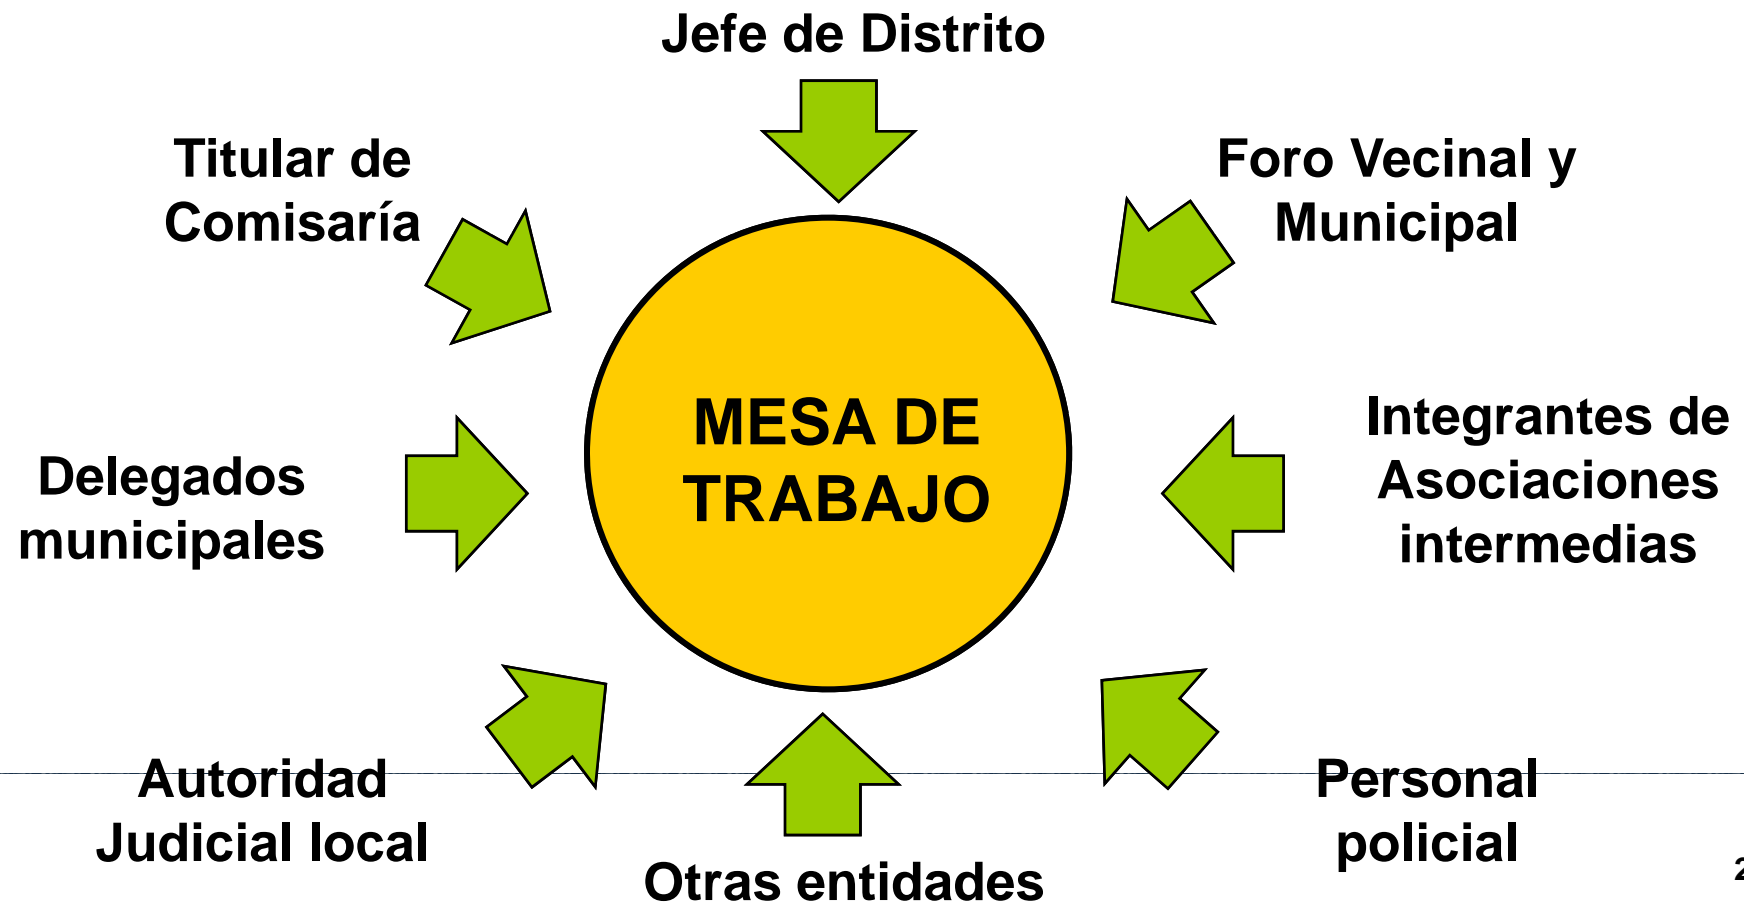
Jefe de Distrito

Titular de Comisaría

Foro Vecinal y Municipal

MESA DE TRABAJO

Delegados municipales

Integrantes de Asociaciones intermedias

Autoridad Judicial local

Otras entidades

Personal policial

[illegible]